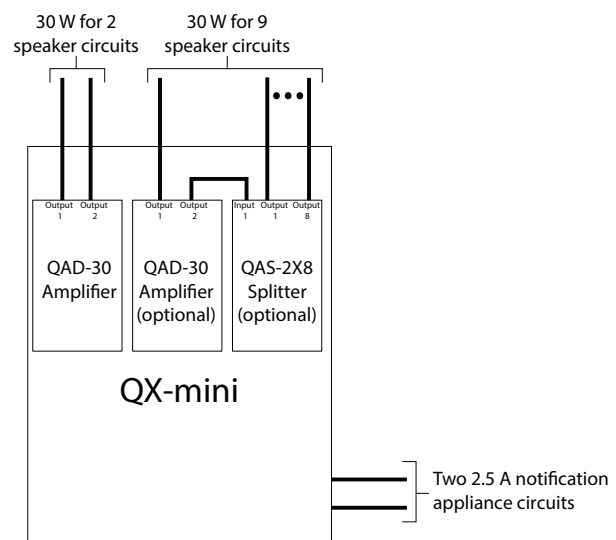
30 W for 2 speaker circuits

30 W for 9 speaker circuits

Output 1
Output 2
QAD-30 Amplifier

Output 1
Output 2
QAD-30 Amplifier (optional)

Input 1
Output 1
Output 8
QAS-2X8 Splitter (optional)

QX-mini

Two 2.5 A notification appliance circuits